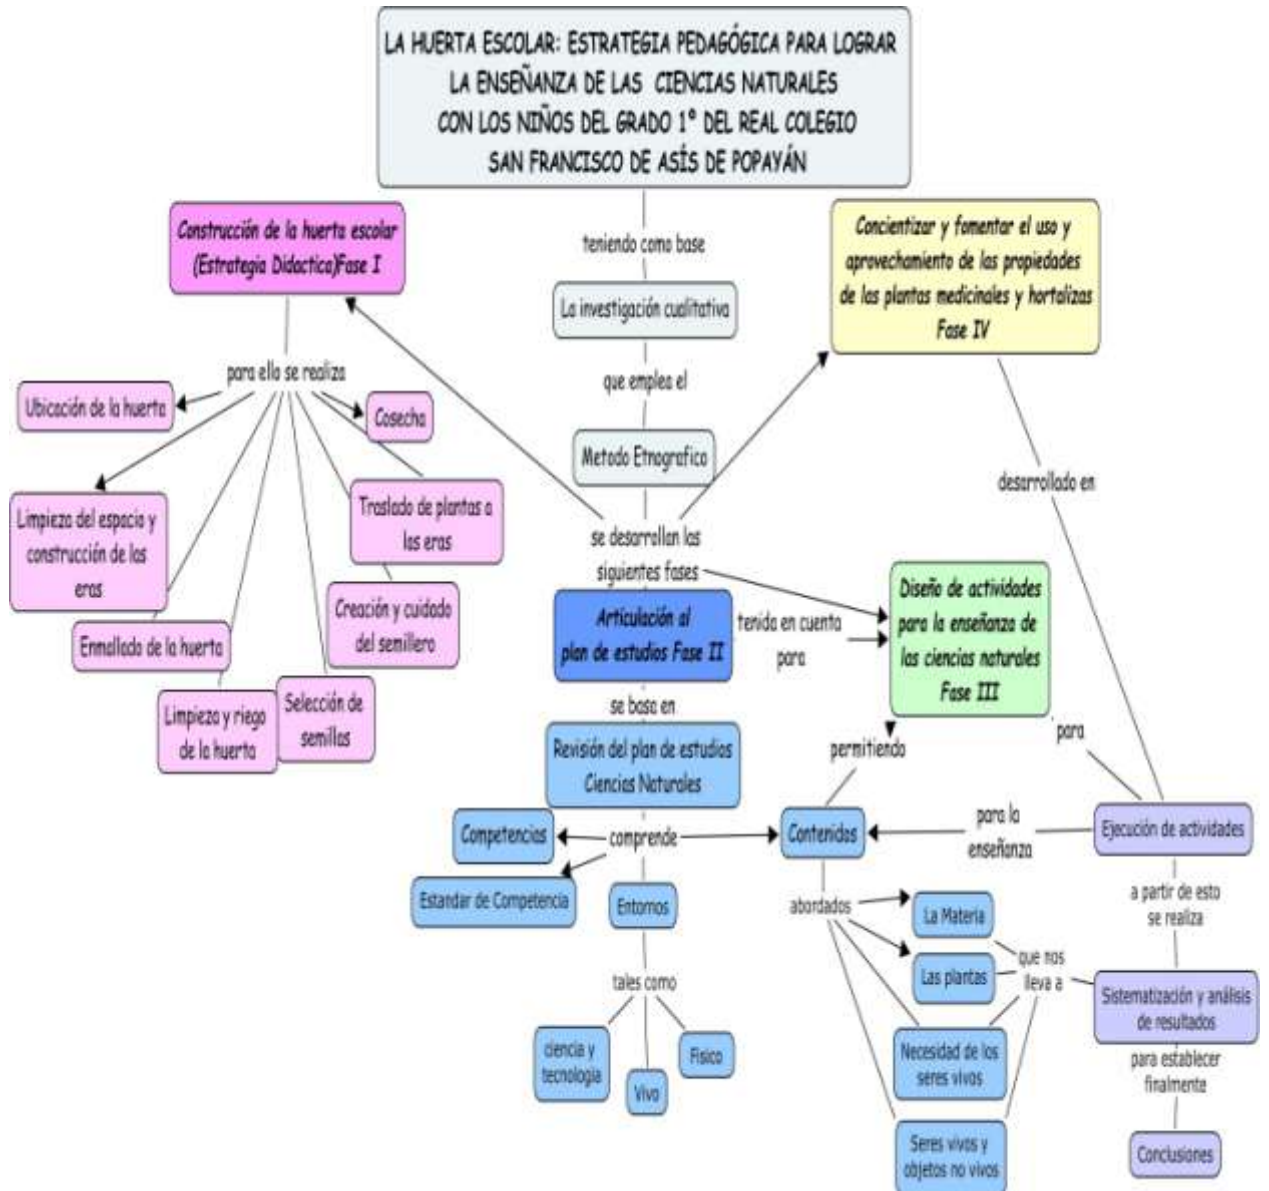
LA HUERTA ESCOLAR: ESTRATEGIA PEDAGÓGICA PARA LOGRAR LA ENSEÑANZA DE LAS CIENCIAS NATURALES CON LOS NIÑOS DEL GRADO 1º DEL REAL COLEGIO SAN FRANCISCO DE ASÍS DE POPAYÁN

teniendo como base

La investigación cualitativa

que emplea el

Metodo Etnografico

se desarrollan las siguientes fases

Construcción de la huerta escolar (Estrategia Didactica)Fase I

para ello se realiza

Ubicación de la huerta

Cosecha

Limpieza del espacio y construcción de las eras

Traslado de plantas a las eras

Creación y cuidado del semillero

Enmallado de la huerta

Limpieza y riego de la huerta

Selección de semillas

Concientizar y fomentar el uso y aprovechamiento de las propiedades de las plantas medicinales y hortalizas Fase IV

desarrollado en

Articulación al plan de estudios Fase II

tenida en cuenta para

Diseño de actividades para la enseñanza de las ciencias naturales Fase III

se basa en

Revisión del plan de estudios Ciencias Naturales

comprende

Competencias

Estandar de Competencia

Entornos

tales como

ciencia y tecnologia

Vivo

Fisico

permitiendo

para

Contenidos

para la enseñanza

Ejecución de actividades

a partir de esto se realiza

abordados

La Materia

Las plantas

que nos lleva a

Necesidad de los seres vivos

Seres vivos y objetos no vivos

Sistematización y análisis de resultados

para establecer finalmente

Conclusiones